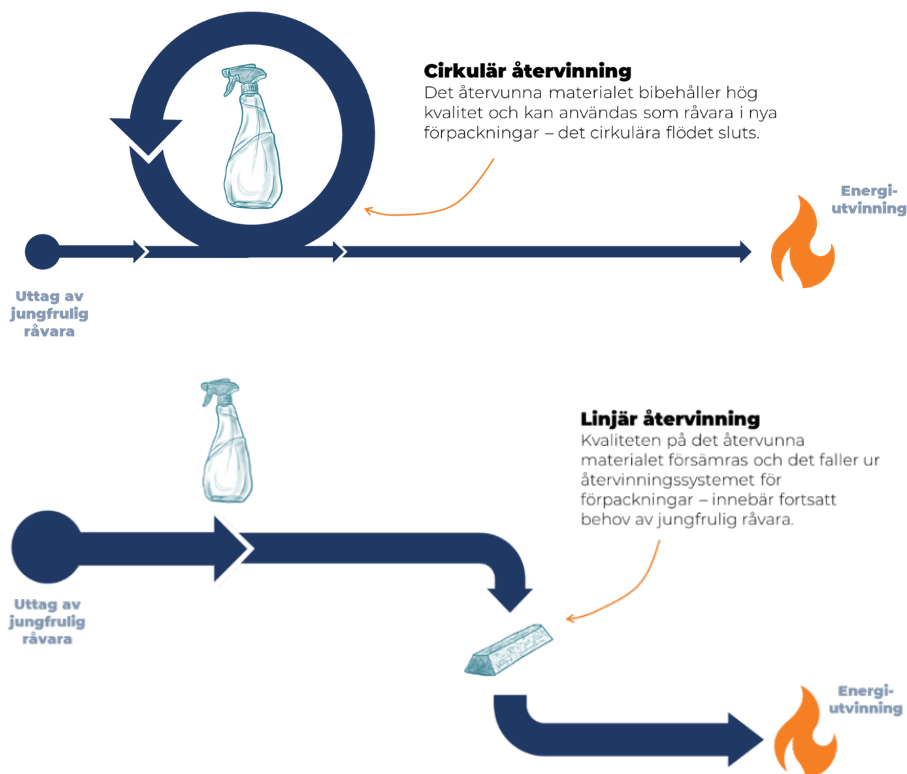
**Cirkulär återvinning**
Det återvunna materialet bibehåller hög kvalitet och kan användas som råvara i nya förpackningar – det cirkulära flödet sluts.

Energi-utvinning

Uttag av jungfrulig råvara

**Linjär återvinning**
Kvaliteten på det återvunna materialet försämras och det faller ur återvinningssystemet för förpackningar – innebär fortsatt behov av jungfrulig råvara.

Uttag av jungfrulig råvara

Energi-utvinning